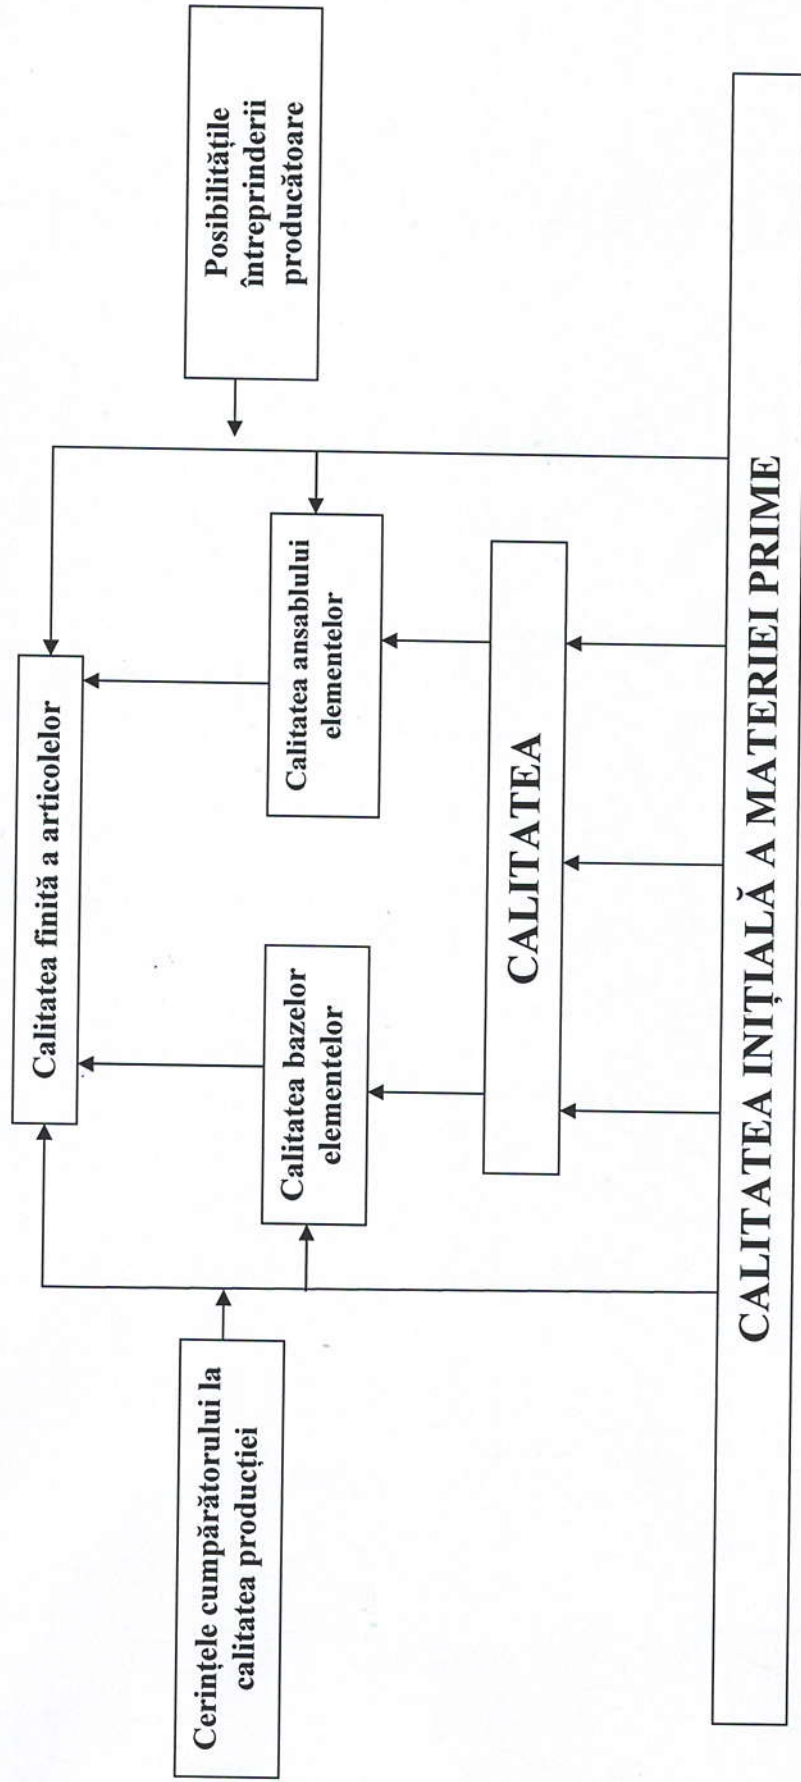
Posibilitățile întreprinderii producătoare

Calitatea finită a articolelor

Calitatea ansablului elementelor

Calitatea bazelor elementelor

CALITATEA

Cerințele cumpărătorului la calitatea producției

CALITATEA INIȚIALĂ A MATERIEI PRIME